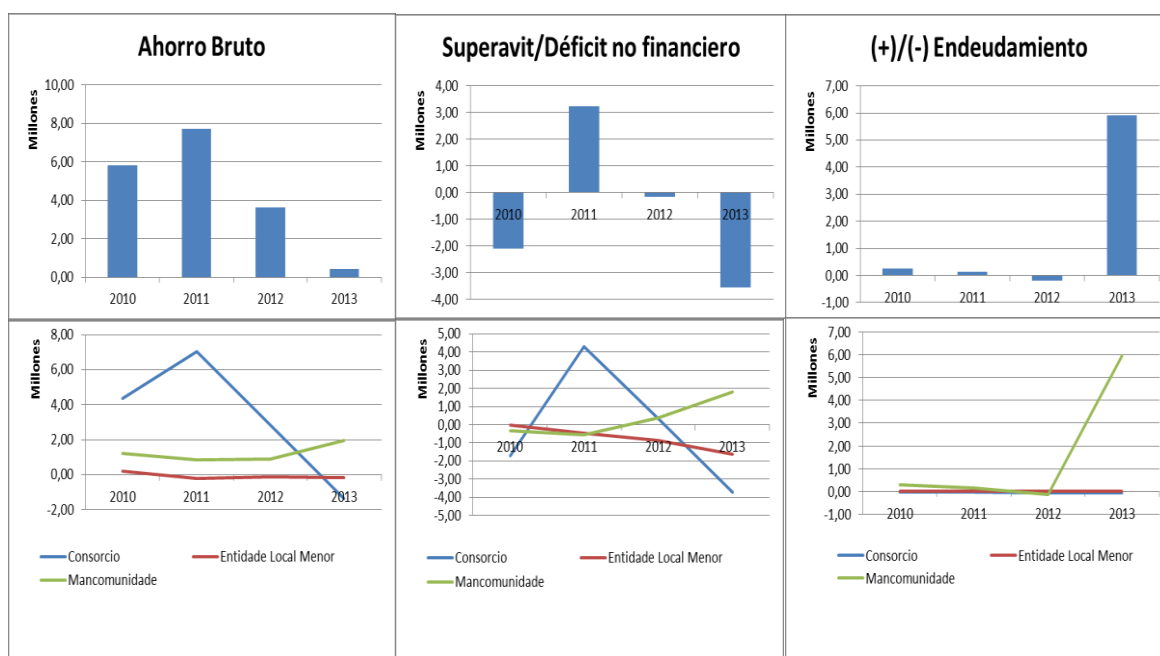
Ahorro Bruto

Millones

10,00
8,00
6,00
4,00
2,00
0,00

2010 2011 2012 2013

Superavit/Déficit no financiero

Millones

4,00
3,00
2,00
1,00
0,00
-1,00
-2,00
-3,00
-4,00

2010 2011 2012 2013

(+)/(-) Endeudamiento

Millones

7,00
6,00
5,00
4,00
3,00
2,00
1,00
0,00
-1,00

2010 2011 2012 2013

Millones

8,00
6,00
4,00
2,00
0,00
-2,00

2010 2011 2012 2013

Consorcio
Entidade Local Menor
Mancomunidade

Millones

5,00
4,00
3,00
2,00
1,00
0,00
-1,00
-2,00
-3,00
-4,00
-5,00

2010 2011 2012 2013

Consorcio
Entidade Local Menor
Mancomunidade

Millones

7,00
6,00
5,00
4,00
3,00
2,00
1,00
0,00
-1,00

2010 2011 2012 2013

Consorcio
Entidade Local Menor
Mancomunidade